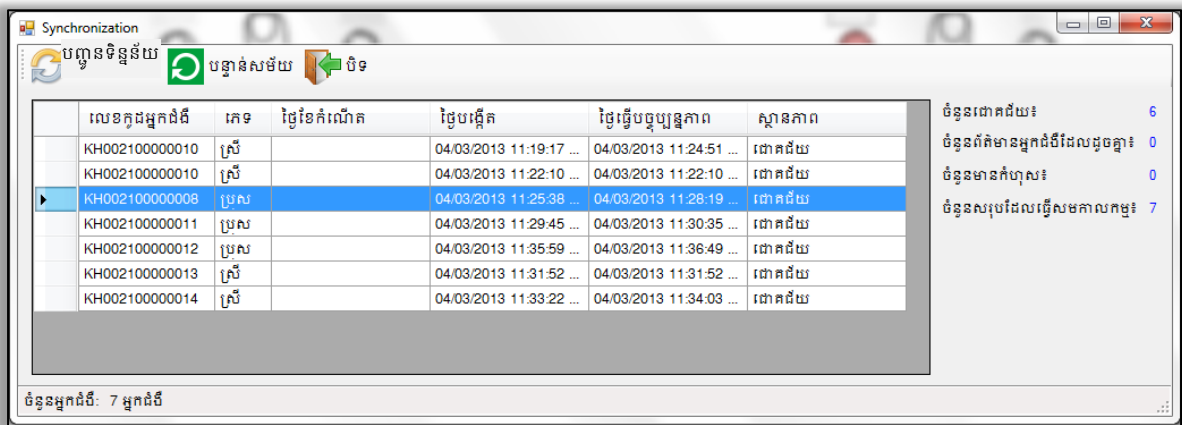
Synchronization

បញ្ជូនទិន្នន័យ បន្ទាន់សម័យ បិទ

| | លេខកូដអ្នកជំងឺ | ភេទ | ថ្ងៃខែកំណើត | ថ្ងៃបង្កើត | ថ្ងៃធ្វើបច្ចុប្បន្នភាព | ស្ថានភាព |
|---|---|---|---|---|---|---|
| | KH002100000010 | ស្រី | | 04/03/2013 11:19:17 ... | 04/03/2013 11:24:51 ... | ជោគជ័យ |
| | KH002100000010 | ស្រី | | 04/03/2013 11:22:10 ... | 04/03/2013 11:22:10 ... | ជោគជ័យ |
| ▸ | KH002100000008 | ប្រុស | | 04/03/2013 11:25:38 ... | 04/03/2013 11:28:19 ... | ជោគជ័យ |
| | KH002100000011 | ប្រុស | | 04/03/2013 11:29:45 ... | 04/03/2013 11:30:35 ... | ជោគជ័យ |
| | KH002100000012 | ប្រុស | | 04/03/2013 11:35:59 ... | 04/03/2013 11:36:49 ... | ជោគជ័យ |
| | KH002100000013 | ស្រី | | 04/03/2013 11:31:52 ... | 04/03/2013 11:31:52 ... | ជោគជ័យ |
| | KH002100000014 | ស្រី | | 04/03/2013 11:33:22 ... | 04/03/2013 11:34:03 ... | ជោគជ័យ |

ចំនួនជោគជ័យ៖ 6
ចំនួនព័ត៌មានអ្នកជំងឺដែលដូចគ្នា៖ 0
ចំនួនមានកំហុស៖ 0
ចំនួនសរុបដែលធ្វើសមកាលកម្ម៖ 7

ចំនួនអ្នកជំងឺ: 7 អ្នកជំងឺ